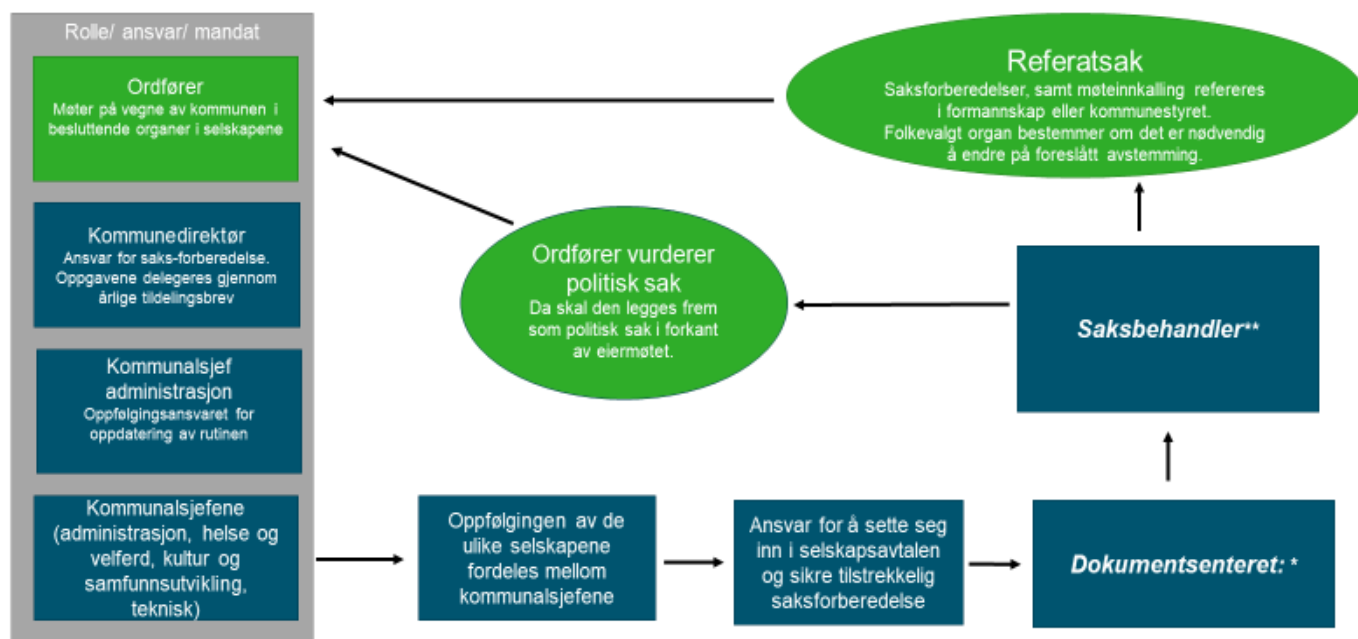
Rolle/ ansvar/ mandat

Ordfører
Møter på vegne av kommunen i besluttende organer i selskapene

Kommunedirektør
Ansvar for saks-forberedelse. Oppgavene delegeres gjennom årlige tildelingsbrev

Kommunalsjef administrasjon
Oppfølgingsansvaret for oppdatering av rutinen

Kommunalsjefene (administrasjon, helse og velferd, kultur og samfunnsutvikling, teknisk)

Referatsak
Saksforberedelser, samt møteinnkalling refereres i formannskap eller kommunestyret. Folkevalgt organ bestemmer om det er nødvendig å endre på foreslått avstemming.

Ordfører vurderer politisk sak
Da skal den legges frem som politisk sak i forkant av eiermøtet.

Saksbehandler**

Oppfølgingen av de ulike selskapene fordeles mellom kommunalsjefene

Ansvar for å sette seg inn i selskapsavtalen og sikre tilstrekkelig saksforberedelse

Dokumentsenteret: *